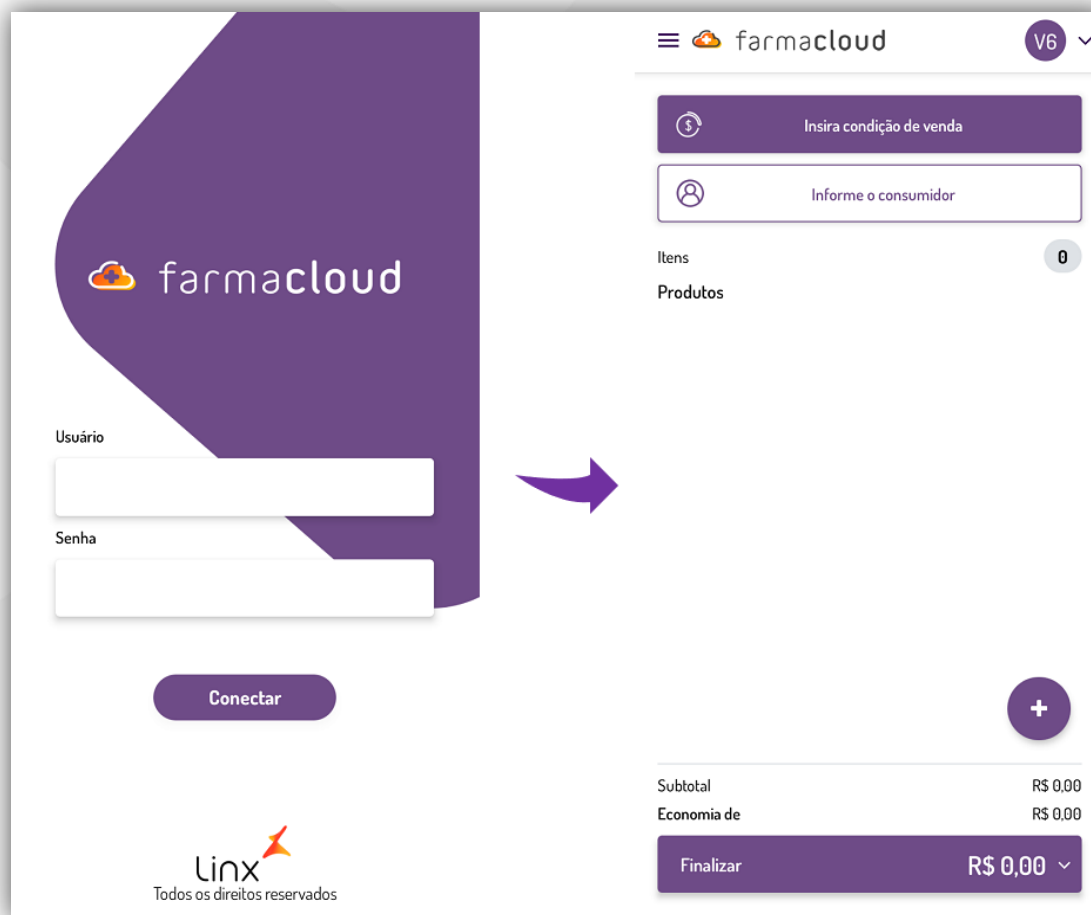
farmacloud

Usuário

Senha

Conectar

Linx
Todos os direitos reservados

farmacloud

V6

Insira condição de venda

Informe o consumidor

Itens 0

Produtos

+

Subtotal R$ 0,00

Economia de R$ 0,00

Finalizar R$ 0,00